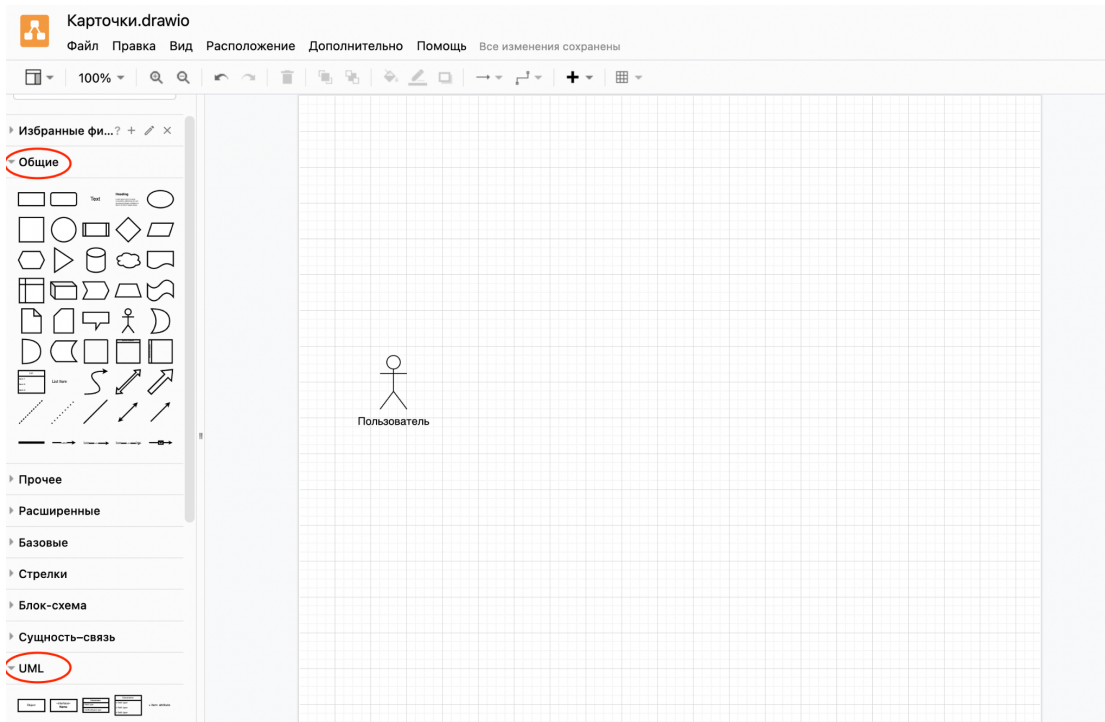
Карточки.drawio
Файл Правка Вид Расположение Дополнительно Помощь Все изменения сохранены

100%

Избранные фи... ? + ✎ ×
Общие
Text Heading

List Item

Пользователь

Прочее
Расширенные
Базовые
Стрелки
Блок-схема
Сущность–связь
UML